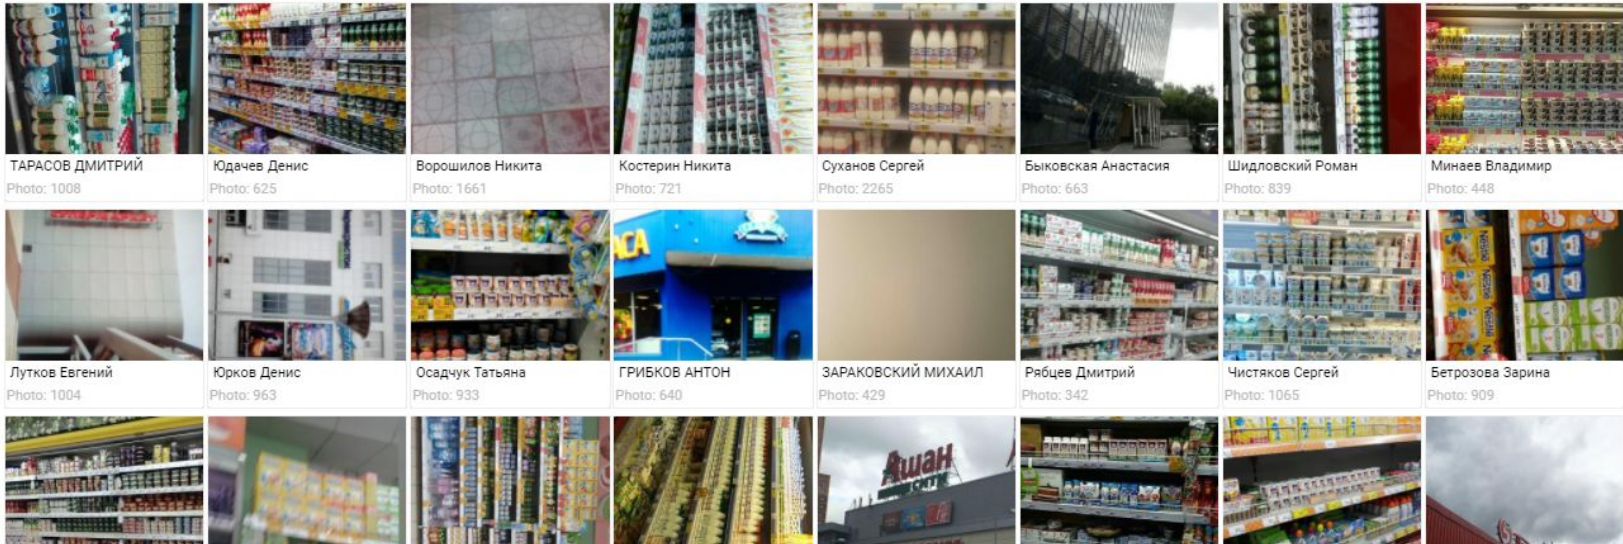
ТАРАСОВ ДМИТРИЙ
Photo: 1008

Юдачев Денис
Photo: 625

Ворошилов Никита
Photo: 1661

Костерин Никита
Photo: 721

Суханов Сергей
Photo: 2265

Быковская Анастасия
Photo: 663

Шидловский Роман
Photo: 839

Минаев Владимир
Photo: 448

Лутков Евгений
Photo: 1004

Юрков Денис
Photo: 963

Осадчук Татьяна
Photo: 933

ГРИБКОВ АНТОН
Photo: 640

ЗАРАКОВСКИЙ МИХАИЛ
Photo: 429

Рябцев Дмитрий
Photo: 342

Чистяков Сергей
Photo: 1065

Бетрозова Зарина
Photo: 909

Ашан